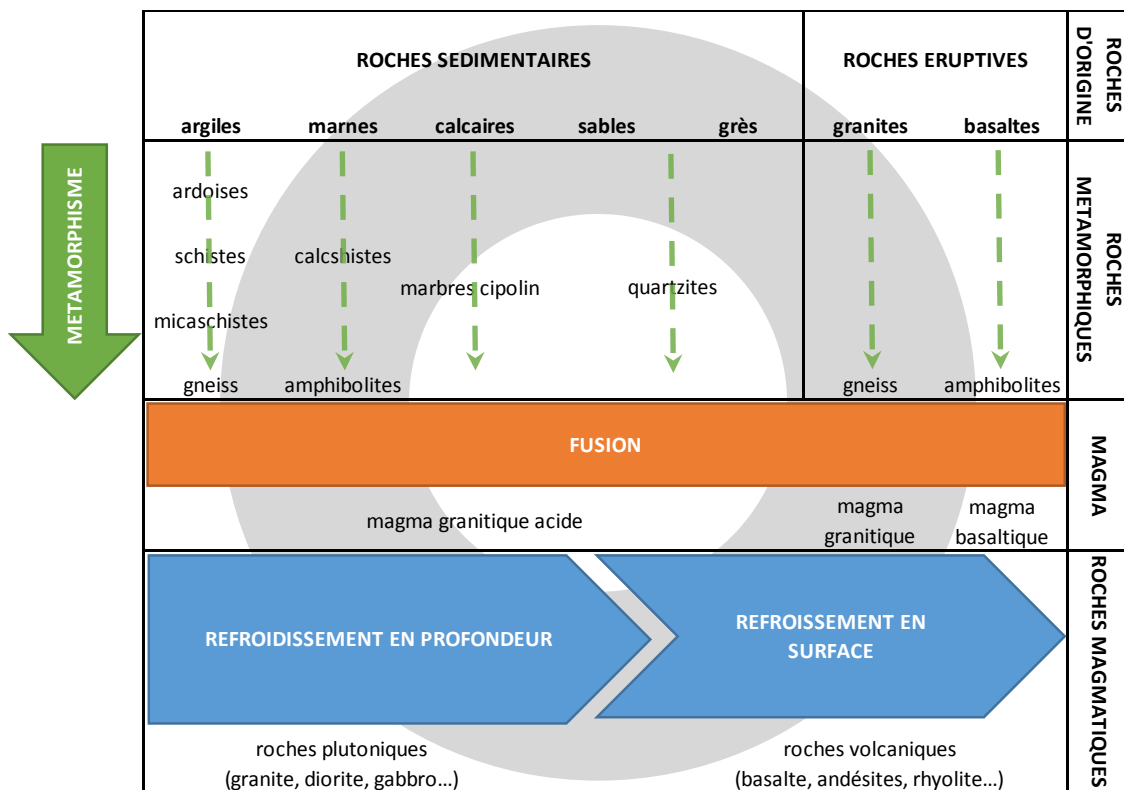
ROCHES SEDIMENTAIRES

ROCHES ERUPTIVES

ROCHES D'ORIGINE

argiles marnes calcaires sables grès granites basaltes

METAMORPHISME

ardoises

schistes calcschistes

marbres cipolin quartzites

micaschistes

gneiss amphibolites gneiss amphibolites

ROCHES METAMORPHIQUES

FUSION

MAGMA

magma granitique acide

magma granitique

magma basaltique

REFROIDISSEMENT EN PROFONDEUR

REFROISSEMENT EN SURFACE

ROCHES MAGMATIQUES

roches plutoniques (granite, diorite, gabbro…)

roches volcaniques (basalte, andésites, rhyolite…)